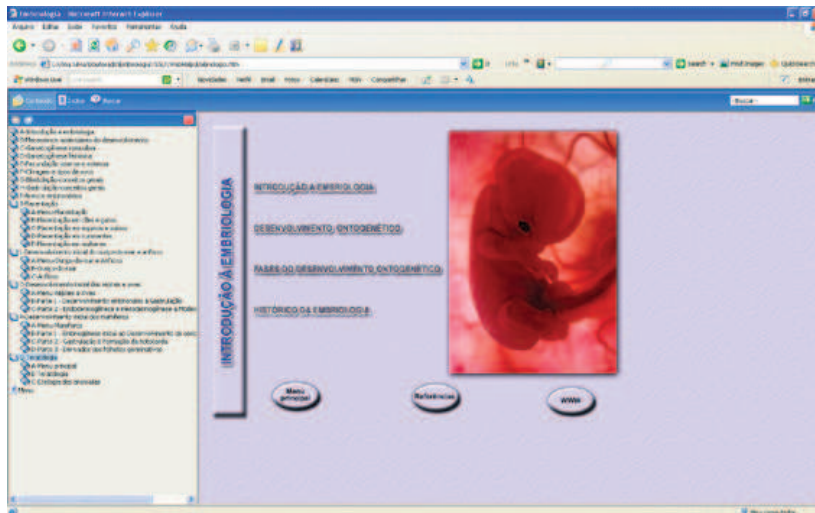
Embriologia - Microsoft Internet Explorer

Arquivo Editar Exibir Favoritos Ferramentas Ajuda

Endereço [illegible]

Windows Live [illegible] Novidades Perfil Email Fotos Calendário MSN Compartilhar

Conteúdo Índice Buscar

Buscar

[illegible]

INTRODUÇÃO À EMBRIOLOGIA

INTRODUÇÃO À EMBRIOLOGIA

DESENVOLVIMENTO ONTOGENÉTICO

FASES DO DESENVOLVIMENTO ONTOGENÉTICO

HISTÓRICO DA EMBRIOLOGIA

Menu principal

Referências

www